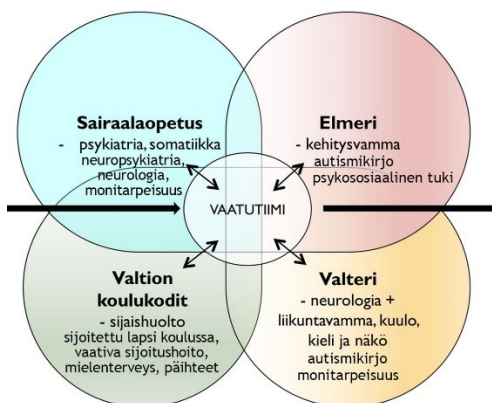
Sairaalaopetus
- psykiatria, somatiikka neuropsykiatria, neurologia, monitarpeisuus

Elmeri
- kehitysvamma autismikirjo psykososiaalinen tuki

VAATUTIIMI

Valtion koulukodit
- sijaishuolto sijoitettu lapsi koulussa, vaativa sijoitushoito, mielenterveys, päihteet

Valteri
- neurologia + liikuntavamma, kuulo, kieli ja näkö autismikirjo monitarpeisuus